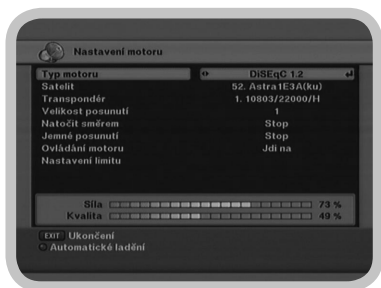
Nastavení motoru

| | |
|---|---|
| Typ motoru | DiSEqC 1.2 |
| Satelit | 52. Astra1E3A(ku) |
| Transpondér | 1. 10803/22000/H |
| Velikost posunutí | 1 |
| Natočit směrem | Stop |
| Jemné posunutí | Stop |
| Ovládání motoru | Jdi na |
| Nastavení limitu | |

Síla 73 %
Kvalita 49 %

EXIT Ukončení
Automatické ladění